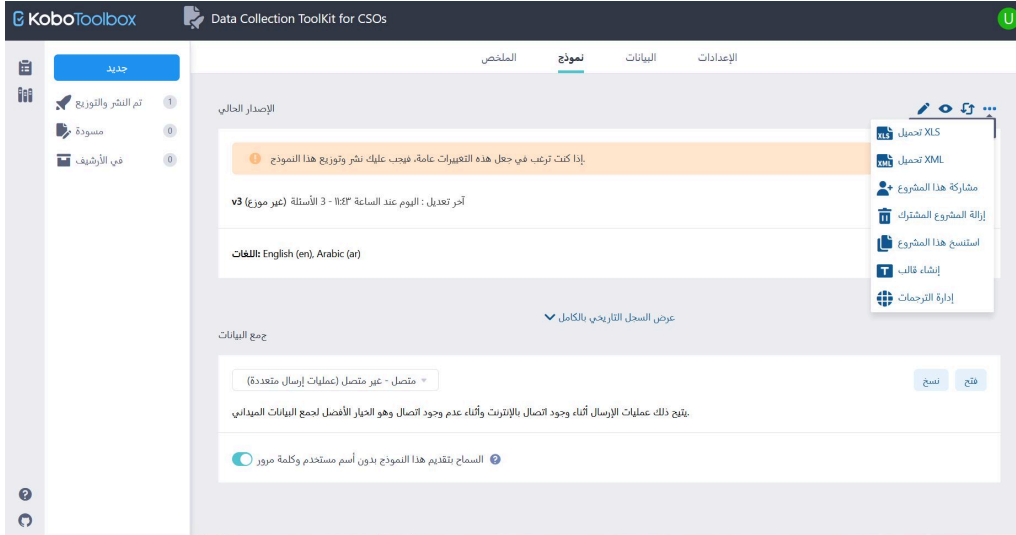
KoboToolbox
Data Collection ToolKit for CSOs
U

جديد
تم النشر والتوزيع 1
مسودة 0
في الأرشيف 0

الملخص نموذج البيانات الإعدادات

الإصدار الحالي

.إذا كنت ترغب في جعل هذه التغييرات عامة، فيجب عليك نشر وتوزيع هذا النموذج

v3 (غير موزع) آخر تعديل : اليوم عند الساعة ١١:٤٣ - 3 الأسئلة

اللغات: English (en), Arabic (ar)

XLS تحميل
XML تحميل
مشاركة هذا المشروع
إزالة المشروع المشترك
استنسخ هذا المشروع
إنشاء قالب
إدارة الترجمات

عرض السجل التاريخي بالكامل

جمع البيانات

متصل - غير متصل (عمليات إرسال متعددة)
فتح نسخ

.يتيح ذلك عمليات الإرسال أثناء وجود اتصال بالإنترنت وأثناء عدم وجود اتصال وهو الخيار الأفضل لجمع البيانات الميداني

السماح بتقديم هذا النموذج بدون أسم مستخدم وكلمة مرور